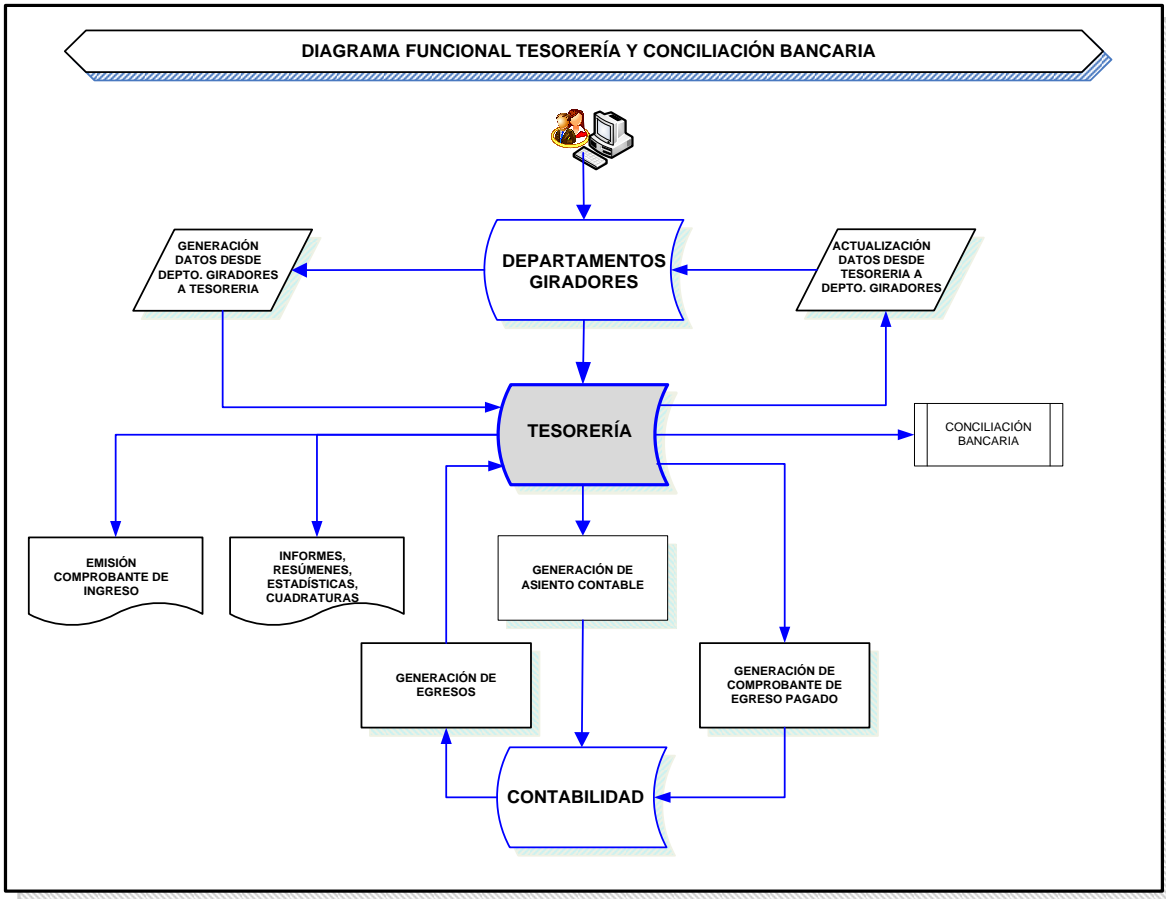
DIAGRAMA FUNCIONAL TESORERÍA Y CONCILIACIÓN BANCARIA

GENERACIÓN DATOS DESDE DEPTO. GIRADORES A TESORERIA

DEPARTAMENTOS GIRADORES

ACTUALIZACIÓN DATOS DESDE TESORERIA A DEPTO. GIRADORES

TESORERÍA

CONCILIACIÓN BANCARIA

EMISIÓN COMPROBANTE DE INGRESO

INFORMES, RESÚMENES, ESTADÍSTICAS, CUADRATURAS

GENERACIÓN DE ASIENTO CONTABLE

GENERACIÓN DE EGRESOS

GENERACIÓN DE COMPROBANTE DE EGRESO PAGADO

CONTABILIDAD